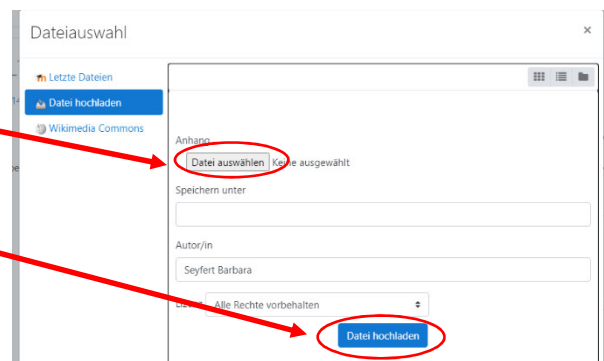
Dateiauswahl

×

Letzte Dateien

Datei hochladen

Wikimedia Commons

Anhang

Datei auswählen Keine ausgewählt

Speichern unter

Autor/in

Seyfert Barbara

Lizenz Alle Rechte vorbehalten

Datei hochladen